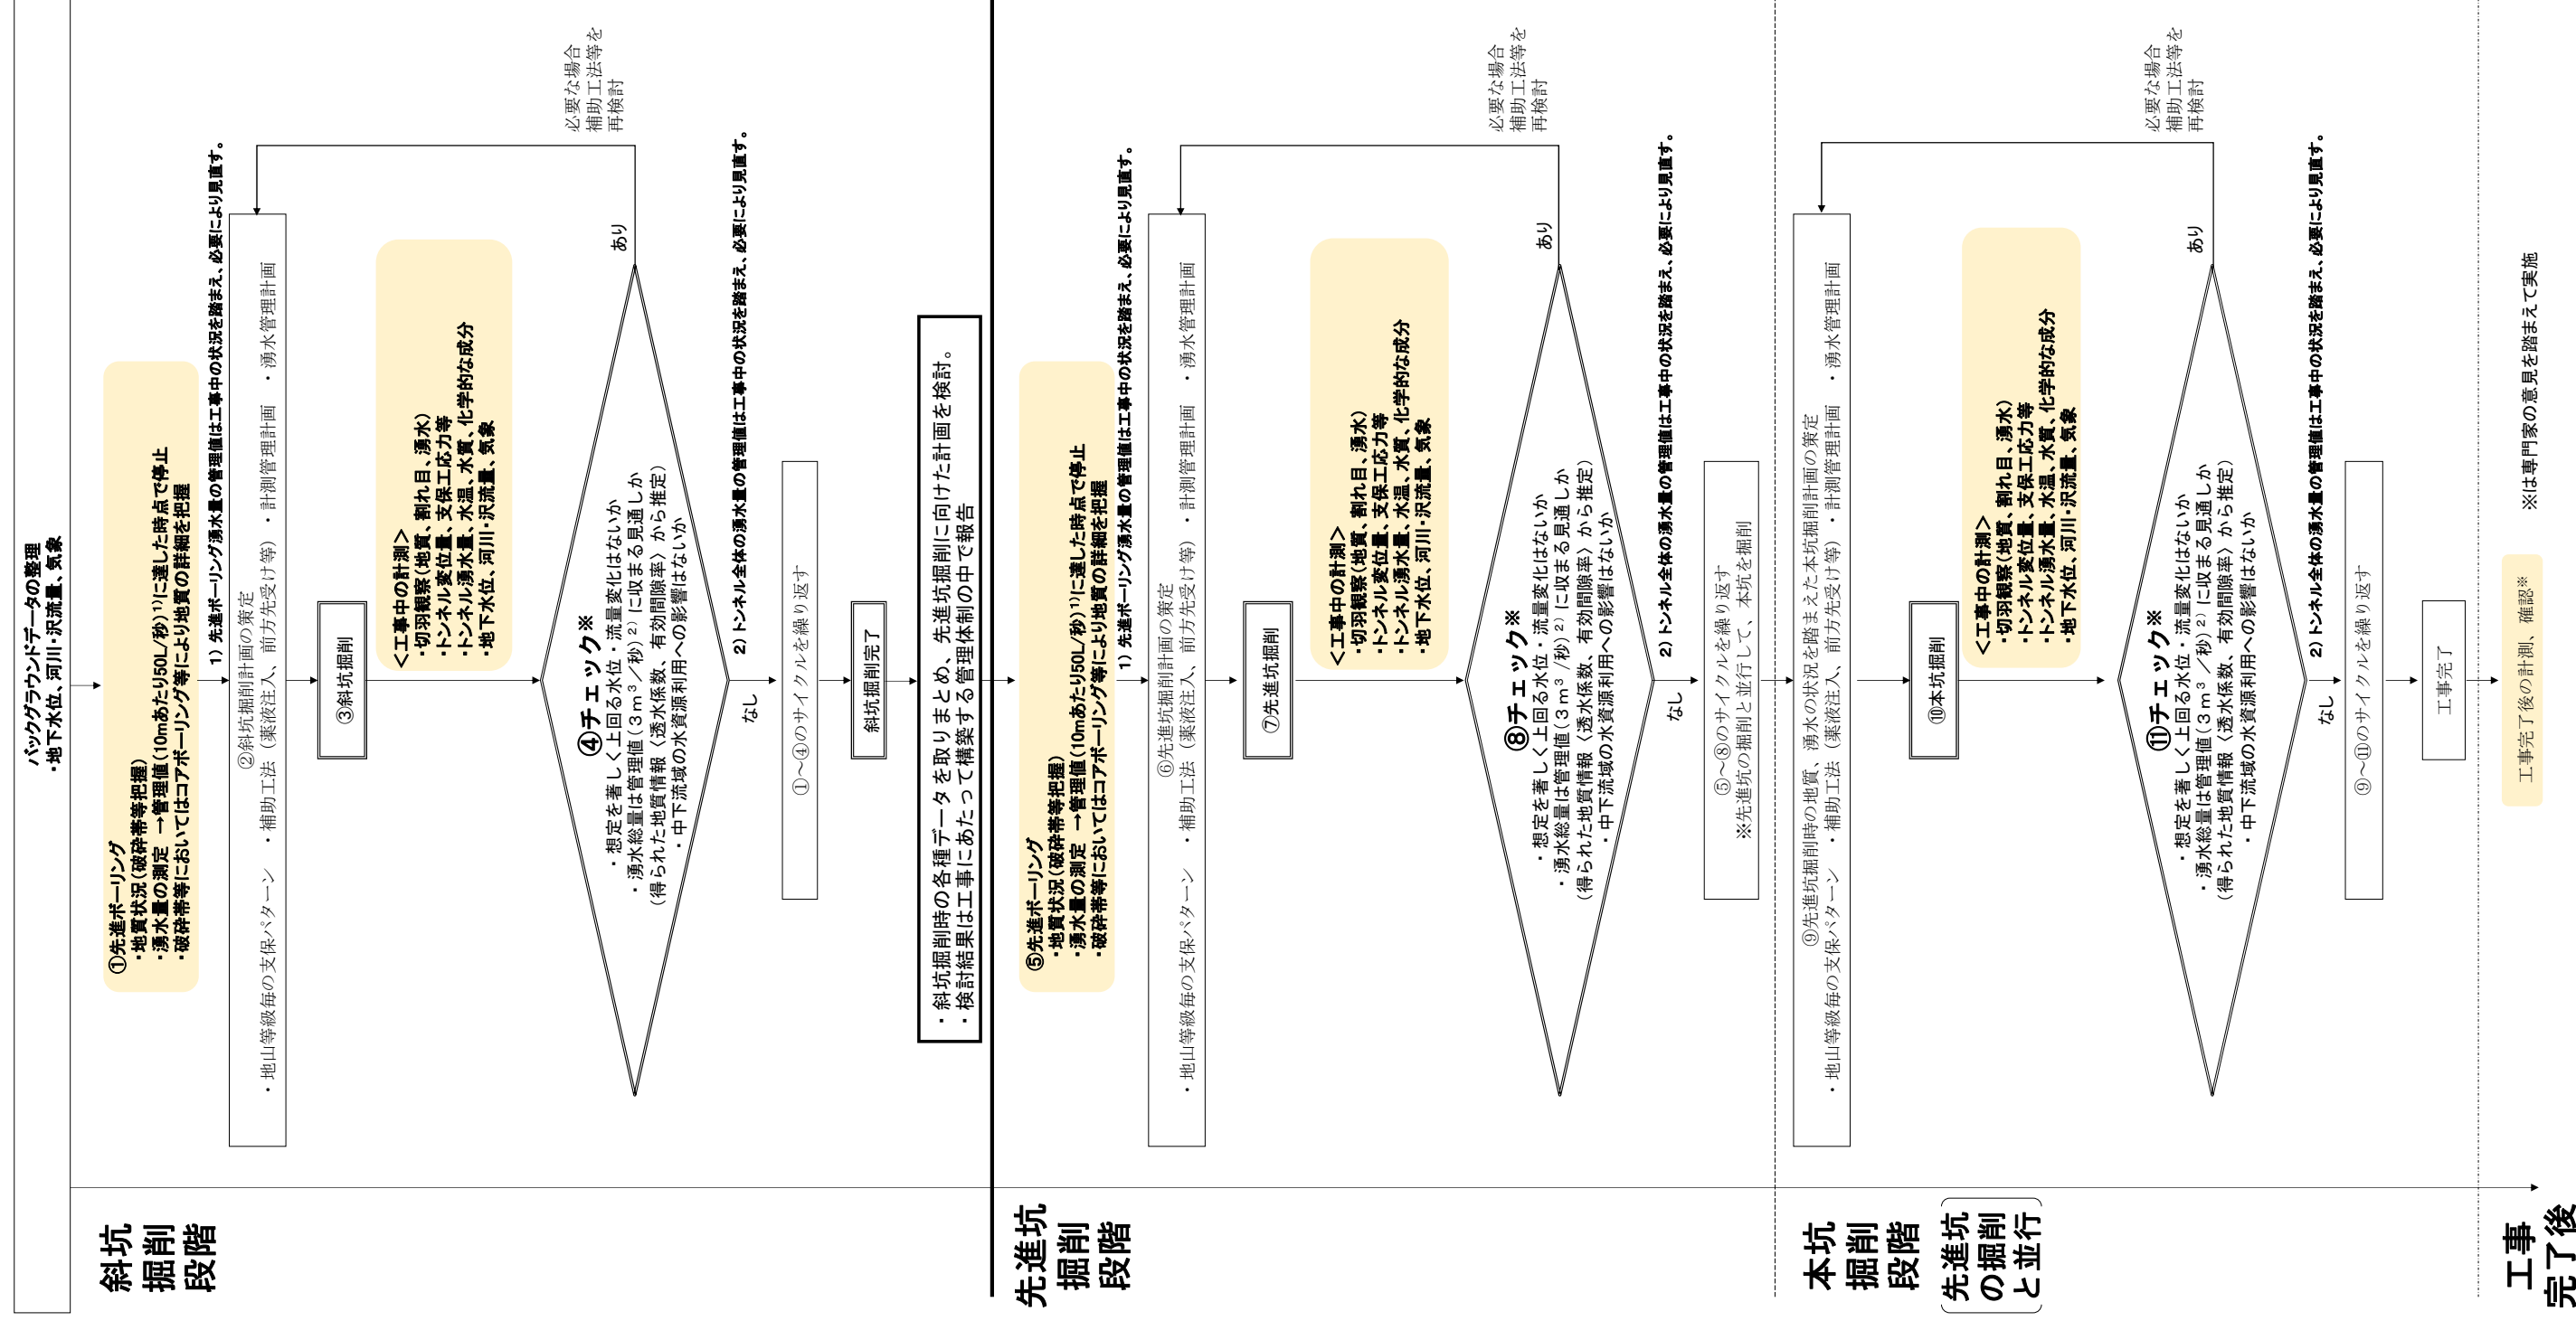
バックグラウンドデータの整理
・地下水位、河川・沢流量、気象

斜坑掘削段階

①先進ボーリング
・地質状況（破砕帯等把握）
・湧水量の測定 →管理値（10mあたり50L/秒）$^{1)}$に達した時点で停止
・破砕帯等においてはコアボーリング等により地質の詳細を把握

1）先進ボーリング湧水量の管理値は工事中の状況を踏まえ、必要により見直す。

②斜坑掘削計画の策定
・地山等級毎の支保パターン ・補助工法（薬液注入、前方先受け等） ・計測管理計画 ・湧水管理計画

③斜坑掘削

<工事中の計測>
・切羽観察（地質、割れ目、湧水）
・トンネル変位量、支保工応力等
・トンネル湧水量、水温、水質、化学的な成分
・地下水位、河川・沢流量、気象

④チェック※
・想定を著しく上回る水位・流量変化はないか
・湧水総量は管理値（3m$^3$/秒）$^{2)}$に収まる見通しか
（得られた地質情報〈透水係数、有効間隙率〉から推定）
・中下流域の水資源利用への影響はないか

あり
必要な場合
補助工法等を
再検討

なし

2）トンネル全体の湧水量の管理値は工事中の状況を踏まえ、必要により見直す。

①～④のサイクルを繰り返す

斜坑掘削完了

・斜坑掘削時の各種データを取りまとめ、先進坑掘削に向けた計画を検討。
・検討結果は工事にあたって構築する管理体制の中で報告

先進坑掘削段階

⑤先進ボーリング
・地質状況（破砕帯等把握）
・湧水量の測定 →管理値（10mあたり50L/秒）$^{1)}$に達した時点で停止
・破砕帯等においてはコアボーリング等により地質の詳細を把握

1）先進ボーリング湧水量の管理値は工事中の状況を踏まえ、必要により見直す。

⑥先進坑掘削計画の策定
・地山等級毎の支保パターン ・補助工法（薬液注入、前方先受け等） ・計測管理計画 ・湧水管理計画

⑦先進坑掘削

<工事中の計測>
・切羽観察（地質、割れ目、湧水）
・トンネル変位量、支保工応力等
・トンネル湧水量、水温、水質、化学的な成分
・地下水位、河川・沢流量、気象

⑧チェック※
・想定を著しく上回る水位・流量変化はないか
・湧水総量は管理値（3m$^3$/秒）$^{2)}$に収まる見通しか
（得られた地質情報〈透水係数、有効間隙率〉から推定）
・中下流域の水資源利用への影響はないか

あり
必要な場合
補助工法等を
再検討

なし

2）トンネル全体の湧水量の管理値は工事中の状況を踏まえ、必要により見直す。

⑤～⑧のサイクルを繰り返す
※先進坑の掘削と並行して、本坑を掘削

本坑掘削段階
（先進坑の掘削と並行）

⑨先進坑掘削時の地質、湧水の状況を踏まえた本坑掘削計画の策定
・地山等級毎の支保パターン ・補助工法（薬液注入、前方先受け等） ・計測管理計画 ・湧水管理計画

⑩本坑掘削

<工事中の計測>
・切羽観察（地質、割れ目、湧水）
・トンネル変位量、支保工応力等
・トンネル湧水量、水温、水質、化学的な成分
・地下水位、河川・沢流量、気象

⑪チェック※
・想定を著しく上回る水位・流量変化はないか
・湧水総量は管理値（3m$^3$/秒）$^{2)}$に収まる見通しか
（得られた地質情報〈透水係数、有効間隙率〉から推定）
・中下流域の水資源利用への影響はないか

あり
必要な場合
補助工法等を
再検討

なし

2）トンネル全体の湧水量の管理値は工事中の状況を踏まえ、必要により見直す。

⑨～⑪のサイクルを繰り返す

工事完了

工事完了後

工事完了後の計測、確認※

※は専門家の意見を踏まえて実施